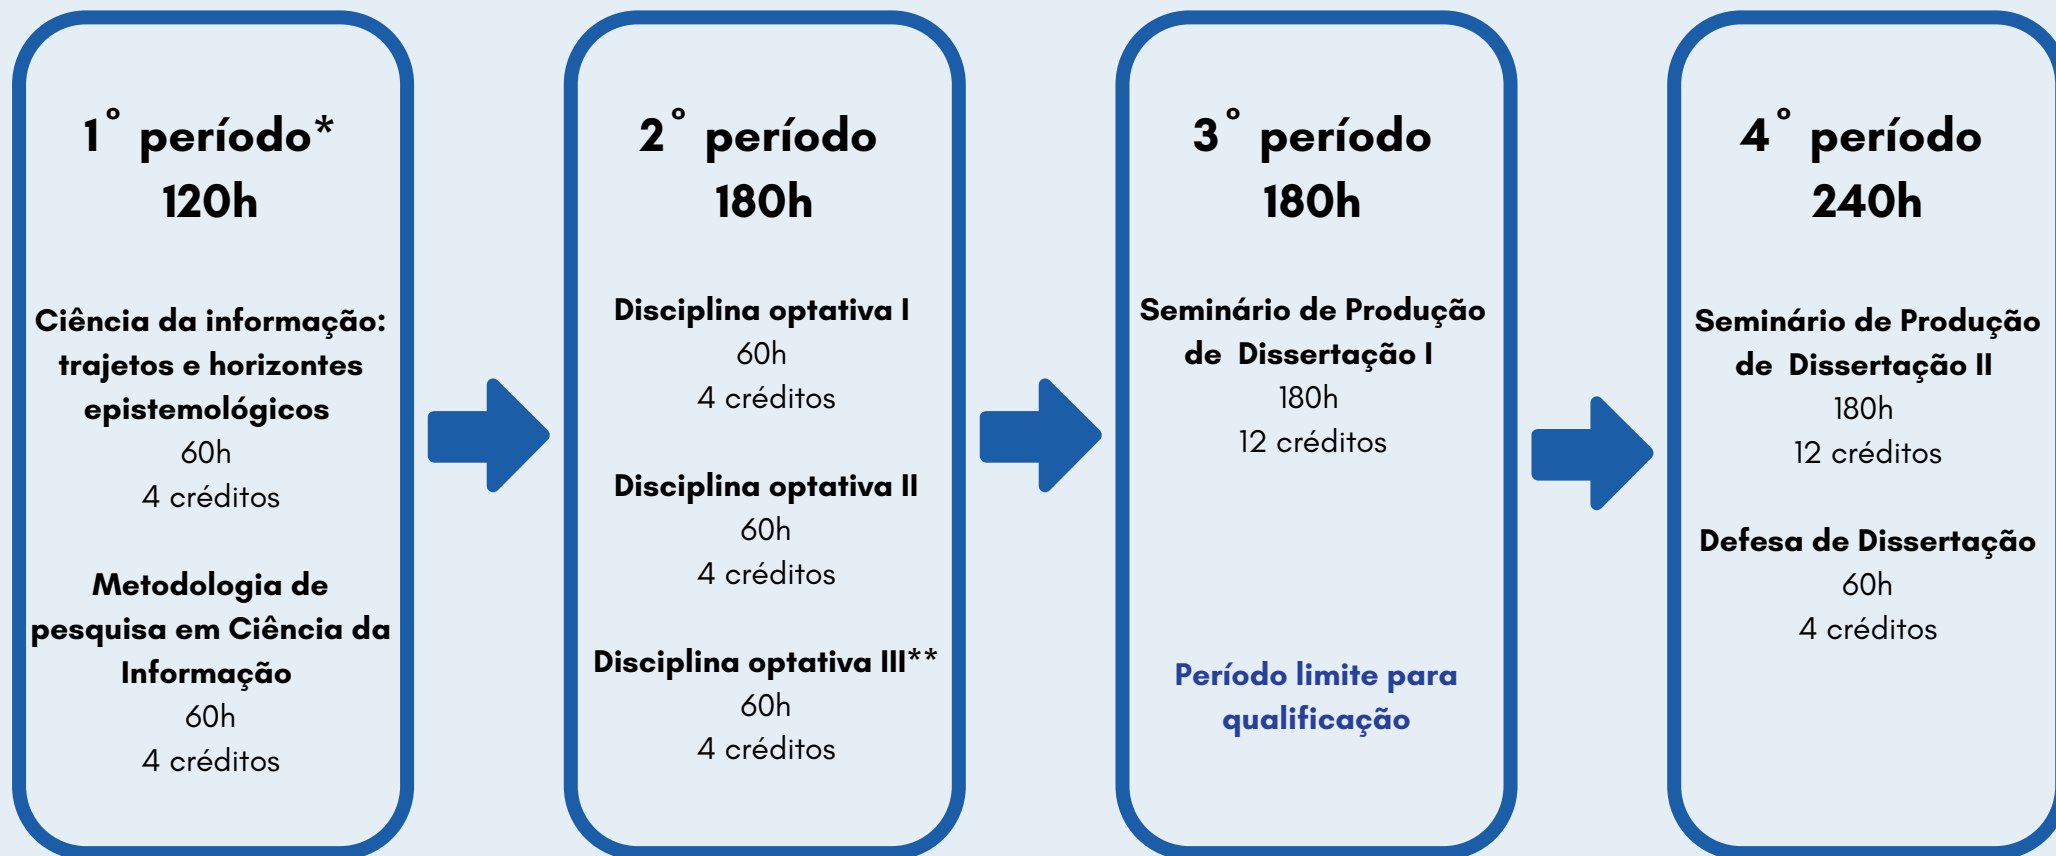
1° período*
120h

Ciência da informação: trajetos e horizontes epistemológicos
60h
4 créditos

Metodologia de pesquisa em Ciência da Informação
60h
4 créditos

2° período
180h

Disciplina optativa I
60h
4 créditos

Disciplina optativa II
60h
4 créditos

Disciplina optativa III**
60h
4 créditos

3° período
180h

Seminário de Produção de Dissertação I
180h
12 créditos

Período limite para qualificação

4° período
240h

Seminário de Produção de Dissertação II
180h
12 créditos

Defesa de Dissertação
60h
4 créditos